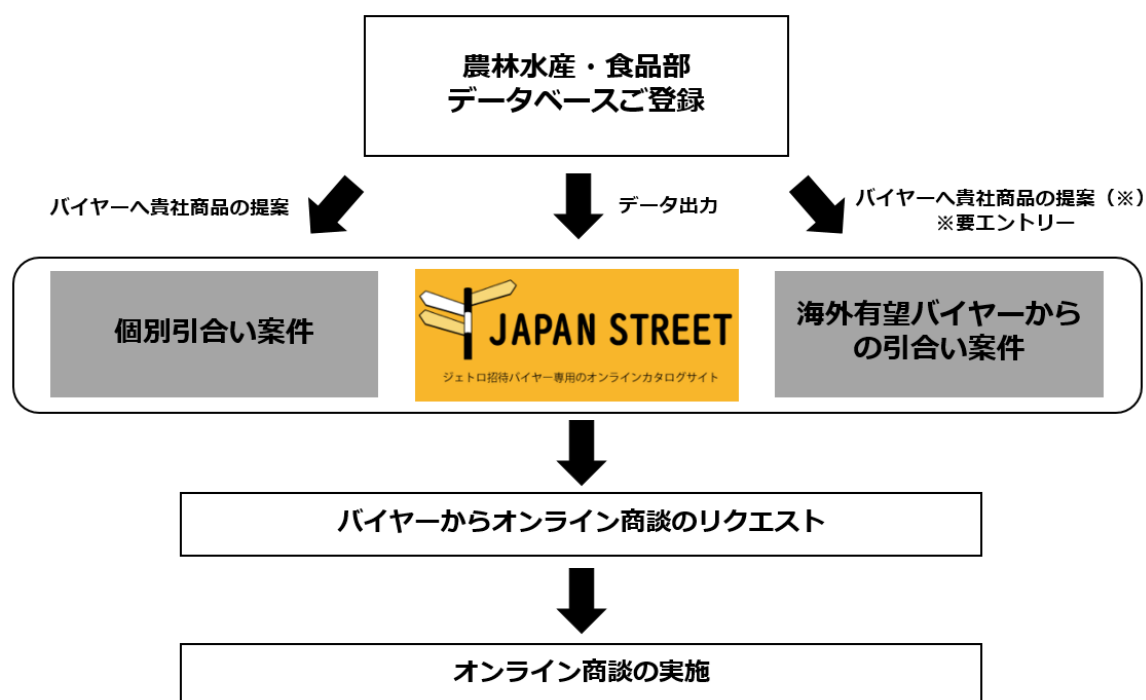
農林水産・食品部
データベースご登録

バイヤーへ貴社商品の提案

データ出力

バイヤーへ貴社商品の提案（※）
※要エントリー

個別引合い案件

JAPAN STREET
ジェトロ招待バイヤー専用のオンラインカタログサイト

海外有望バイヤーからの引合い案件

バイヤーからオンライン商談のリクエスト

オンライン商談の実施